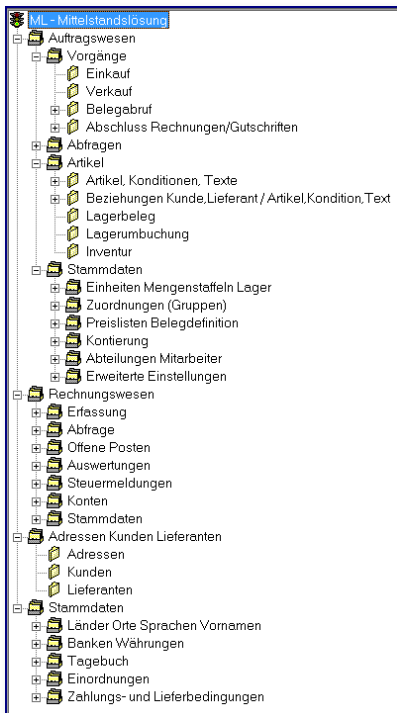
ML - Mittelstandslösung
Auftragswesen
Vorgänge
Einkauf
Verkauf
Belegabruf
Abschluss Rechnungen/Gutschriften
Abfragen
Artikel
Artikel, Konditionen, Texte
Beziehungen Kunde,Lieferant / Artikel,Kondition,Text
Lagerbeleg
Lagerumbuchung
Inventur
Stammdaten
Einheiten Mengenstaffeln Lager
Zuordnungen (Gruppen)
Preislisten Belegdefinition
Kontierung
Abteilungen Mitarbeiter
Erweiterte Einstellungen
Rechnungswesen
Erfassung
Abfrage
Offene Posten
Auswertungen
Steuermeldungen
Konten
Stammdaten
Adressen Kunden Lieferanten
Adressen
Kunden
Lieferanten
Stammdaten
Länder Orte Sprachen Vornamen
Banken Währungen
Tagebuch
Einordnungen
Zahlungs- und Lieferbedingungen